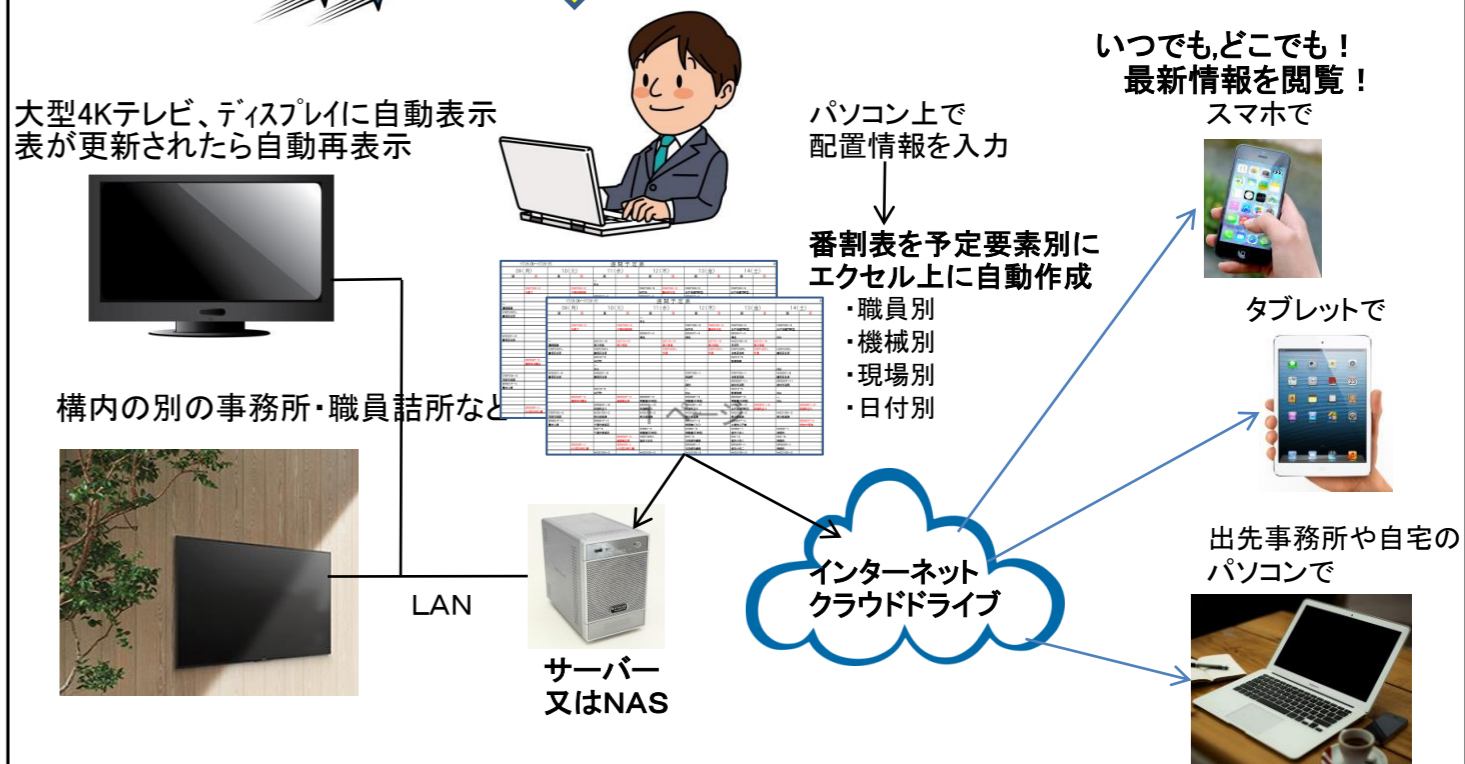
いつでも,どこでも！
最新情報を閲覧！

大型4Kテレビ、ディスプレイに自動表示
表が更新されたら自動再表示

パソコン上で
配置情報を入力

番割表を予定要素別に
エクセル上に自動作成
・職員別
・機械別
・現場別
・日付別

スマホで

タブレットで

構内の別の事務所・職員詰所など

1ページ

LAN

サーバー
又はNAS

インターネット
クラウドドライブ

出先事務所や自宅の
パソコンで